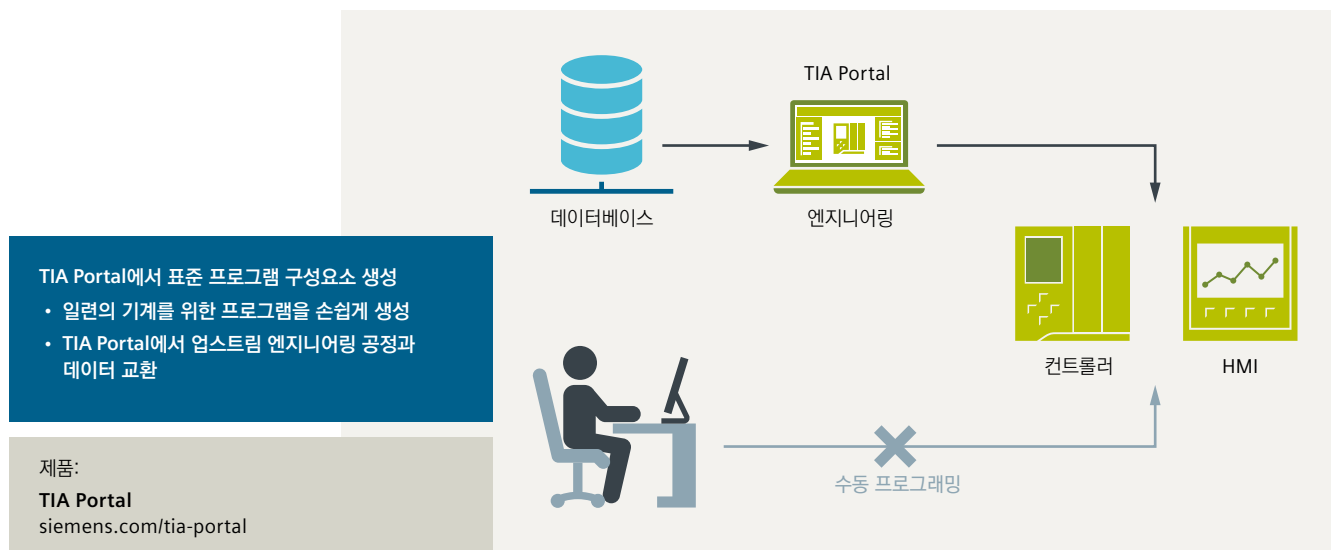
TIA Portal

데이터베이스

엔지니어링

컨트롤러

HMI

수동 프로그래밍

TIA Portal에서 표준 프로그램 구성요소 생성

• 일련의 기계를 위한 프로그램을 손쉽게 생성

• TIA Portal에서 업스트림 엔지니어링 공정과 데이터 교환

제품:

TIA Portal

siemens.com/tia-portal